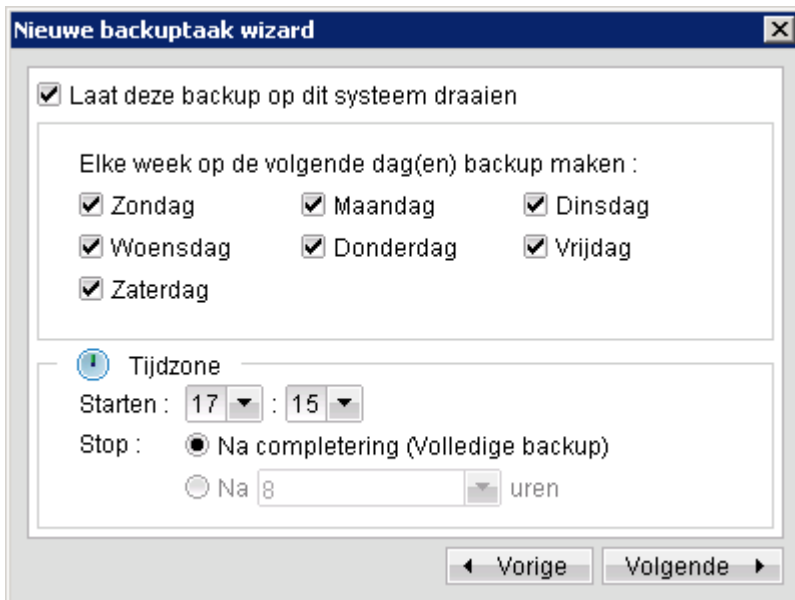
Nieuwe backuptaak wizard

Laat deze backup op dit systeem draaien

Elke week op de volgende dag(en) backup maken :

Zondag
Maandag
Dinsdag
Woensdag
Donderdag
Vrijdag
Zaterdag

Tijdzone

Starten : 17 : 15

Stop : Na completering (Volledige backup)

Na 8 uren

Vorige
Volgende